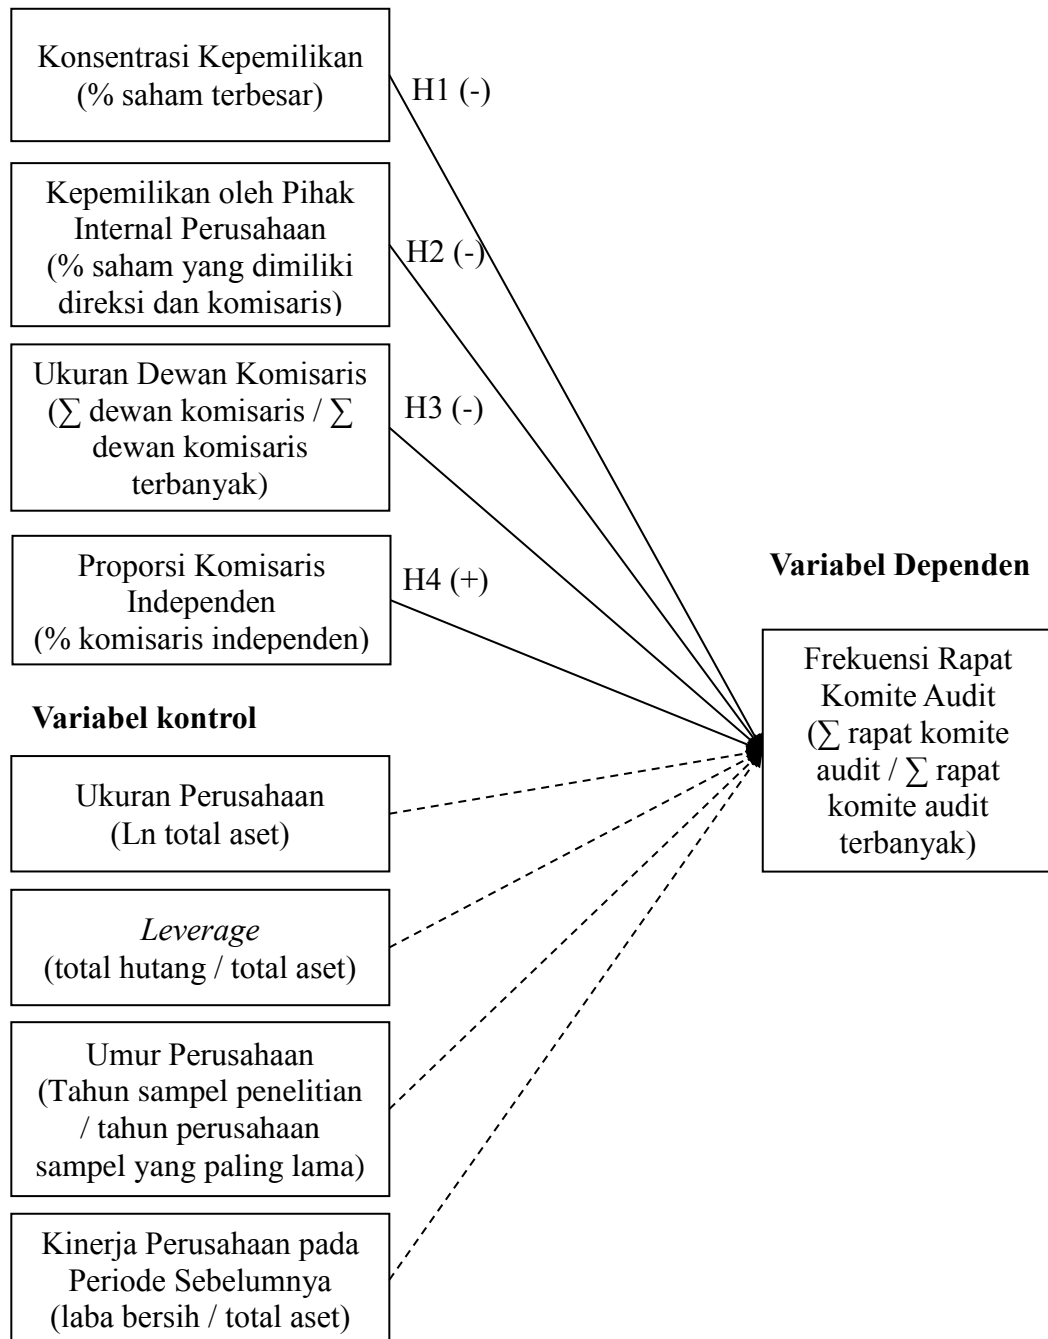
Konsentrasi Kepemilikan
(% saham terbesar)

H1 (-)

Kepemilikan oleh Pihak Internal Perusahaan
(% saham yang dimiliki direksi dan komisaris)

H2 (-)

Ukuran Dewan Komisaris
($\sum$ dewan komisaris / $\sum$ dewan komisaris terbanyak)

H3 (-)

Proporsi Komisaris Independen
(% komisaris independen)

H4 (+)

**Variabel Dependen**

Frekuensi Rapat Komite Audit
($\sum$ rapat komite audit / $\sum$ rapat komite audit terbanyak)

**Variabel kontrol**

Ukuran Perusahaan
(Ln total aset)

*Leverage*
(total hutang / total aset)

Umur Perusahaan
(Tahun sampel penelitian / tahun perusahaan sampel yang paling lama)

Kinerja Perusahaan pada Periode Sebelumnya
(laba bersih / total aset)